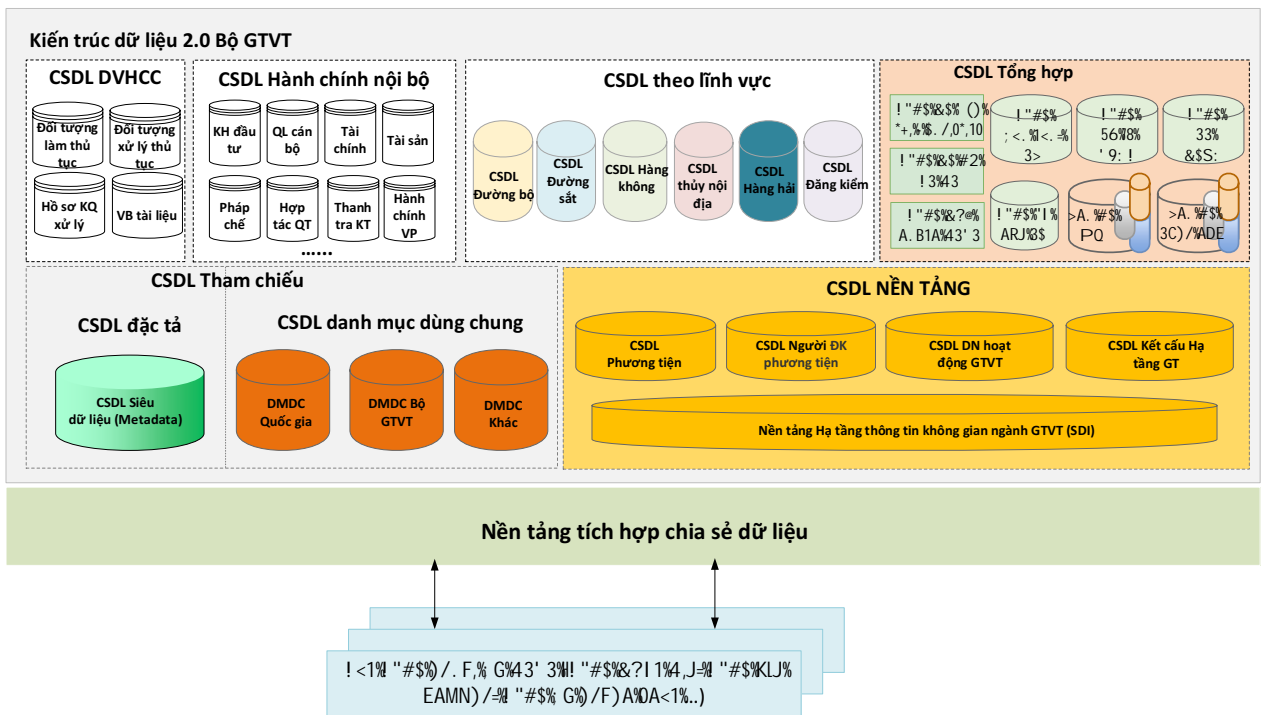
Kiến trúc dữ liệu 2.0 Bộ GTVT

CSDL DVHCC
Đối tượng làm thủ tục
Đối tượng xử lý thủ tục
Hồ sơ KQ xử lý
VB tài liệu

CSDL Hành chính nội bộ
KH đầu tư
QL cán bộ
Tài chính
Tài sản
Pháp chế
Hợp tác QT
Thanh tra KT
Hành chính VP
......

CSDL theo lĩnh vực
CSDL Đường bộ
CSDL Đường sắt
CSDL Hàng không
CSDL thủy nội địa
CSDL Hàng hải
CSDL Đăng kiểm

CSDL Tổng hợp
!"#$%&$% ()% *+,%$%. /,0*,10
!"#$%&$%#2% !3%43
!"#$%&?@% A. B1A%43' 3
!"#$% ; <. %<. -% 3>
!"#$% 56%8% '9: !
!"#$% 33% &$S:
!"#$%'I% ARJ%3$
>A. %#$% PQ
>A. %#$% 3C)/%ADE

CSDL Tham chiếu
CSDL đặc tả
CSDL Siêu dữ liệu (Metadata)
CSDL danh mục dùng chung
DMDC Quốc gia
DMDC Bộ GTVT
DMDC Khác

CSDL NỀN TẢNG
CSDL Phương tiện
CSDL Người ĐK phương tiện
CSDL DN hoạt động GTVT
CSDL Kết cấu Hạ tầng GT
Nền tảng Hạ tầng thông tin không gian ngành GTVT (SDI)

Nền tảng tích hợp chia sẻ dữ liệu

!<1%"#$%)/. F,% G%43' 3%!"#$%&?I1%4,J=%"#$%KLJ% EAMN)/=%"#$% G%)/F)A%DA<1%..)